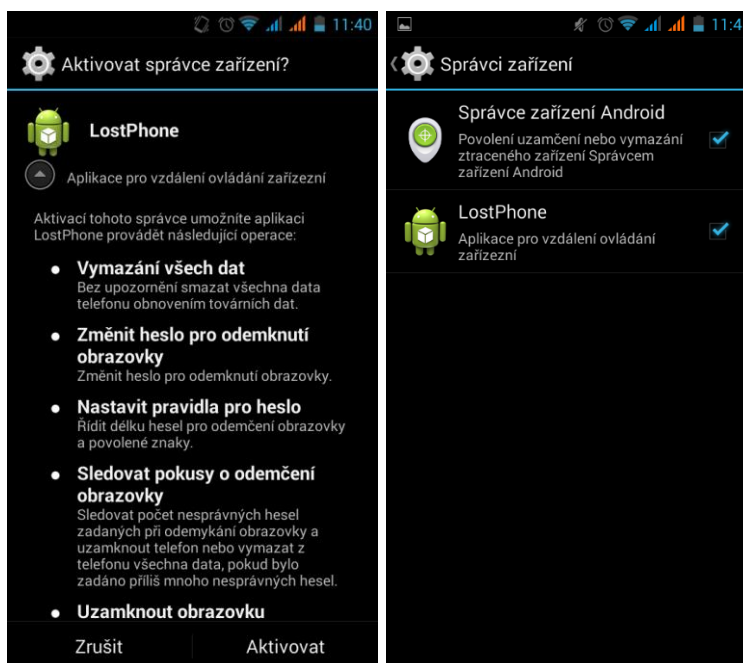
11:40

Aktivovat správce zařízení?

LostPhone

Aplikace pro vzdálení ovládání zařízezní

Aktivací tohoto správce umožníte aplikaci LostPhone provádět následující operace:

• Vymazání všech dat
Bez upozornění smazat všechna data telefonu obnovením továrních dat.

• Změnit heslo pro odemknutí obrazovky
Změnit heslo pro odemknutí obrazovky.

• Nastavit pravidla pro heslo
Řídit délku hesel pro odemčení obrazovky a povolené znaky.

• Sledovat pokusy o odemčení obrazovky
Sledovat počet nesprávných hesel zadaných při odemykání obrazovky a uzamknout telefon nebo vymazat z telefonu všechna data, pokud bylo zadáno příliš mnoho nesprávných hesel.

• Uzamknout obrazovku

Zrušit | Aktivovat

11:4

Správci zařízení

Správce zařízení Android
Povolení uzamčení nebo vymazání ztraceného zařízení Správcem zařízení Android

LostPhone
Aplikace pro vzdálení ovládání zařízezní